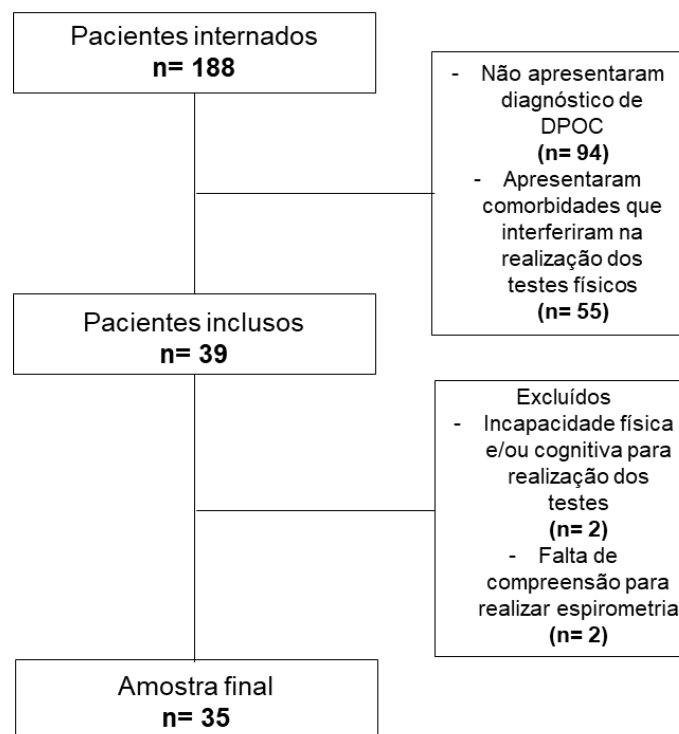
Pacientes internados
**n= 188**

- Não apresentaram diagnóstico de DPOC
**(n= 94)**
- Apresentaram comorbidades que interferiram na realização dos testes físicos
**(n= 55)**

Pacientes inclusos
**n= 39**

Excluídos
- Incapacidade física e/ou cognitiva para realização dos testes
**(n= 2)**
- Falta de compreensão para realizar espirometria
**(n= 2)**

Amostra final
**n= 35**